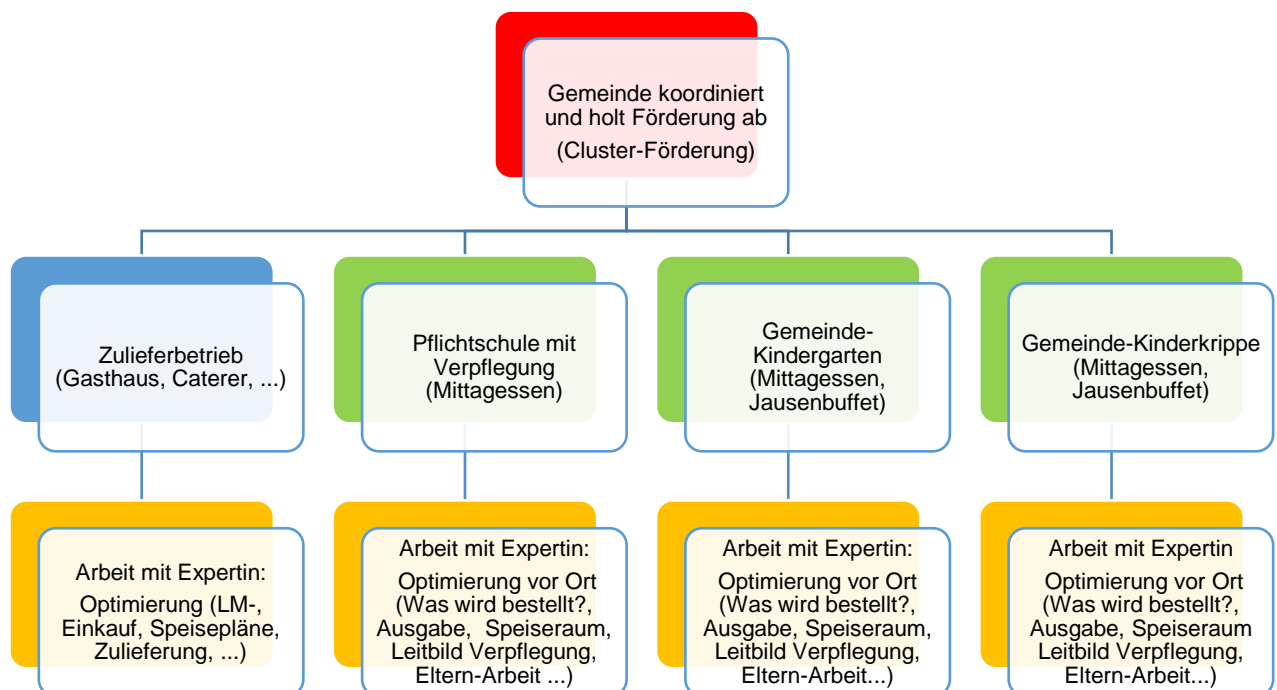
Gemeinde koordiniert und holt Förderung ab
(Cluster-Förderung)

Zulieferbetrieb (Gasthaus, Caterer, ...)

Pflichtschule mit Verpflegung (Mittagessen)

Gemeinde-Kindergarten (Mittagessen, Jausenbuffet)

Gemeinde-Kinderkrippe (Mittagessen, Jausenbuffet)

Arbeit mit Expertin:
Optimierung (LM-Einkauf, Speisepläne, Zulieferung, ...)

Arbeit mit Expertin:
Optimierung vor Ort (Was wird bestellt?, Ausgabe, Speiseraum, Leitbild Verpflegung, Eltern-Arbeit ...)

Arbeit mit Expertin:
Optimierung vor Ort (Was wird bestellt?, Ausgabe, Speiseraum, Leitbild Verpflegung, Eltern-Arbeit...)

Arbeit mit Expertin
Optimierung vor Ort (Was wird bestellt?, Ausgabe, Speiseraum Leitbild Verpflegung, Eltern-Arbeit...)